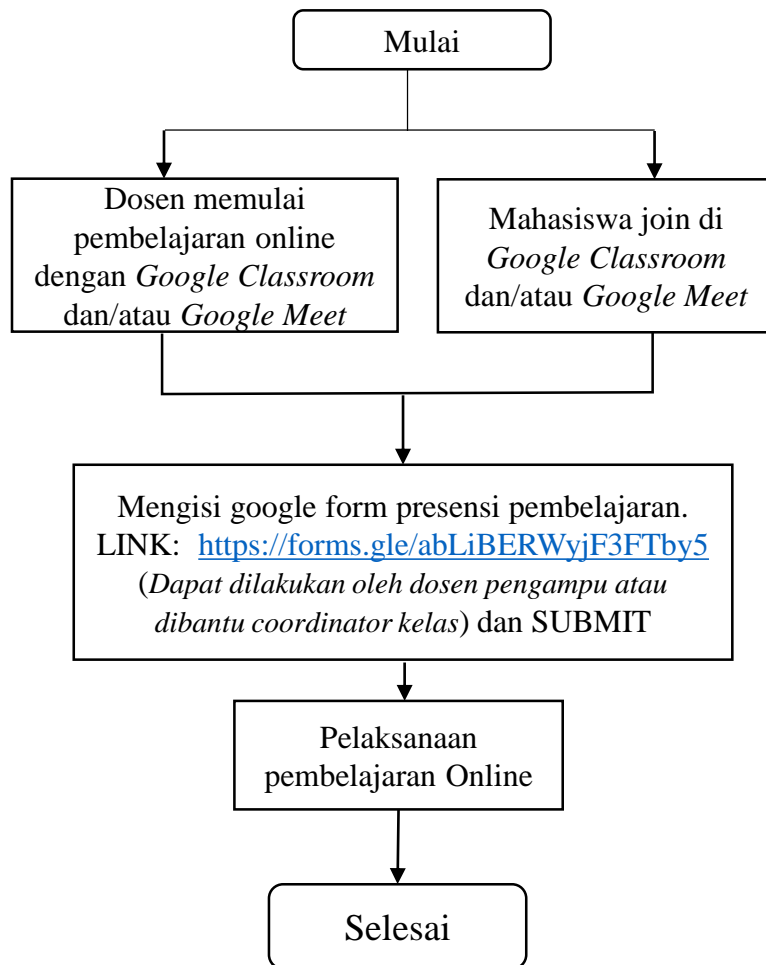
Mulai

Dosen memulai pembelajaran online dengan *Google Classroom* dan/atau *Google Meet*

Mahasiswa join di *Google Classroom* dan/atau *Google Meet*

Mengisi google form presensi pembelajaran. LINK: https://forms.gle/abLiBERWyjF3FTby5 (*Dapat dilakukan oleh dosen pengampu atau dibantu coordinator kelas*) dan SUBMIT

Pelaksanaan pembelajaran Online

Selesai